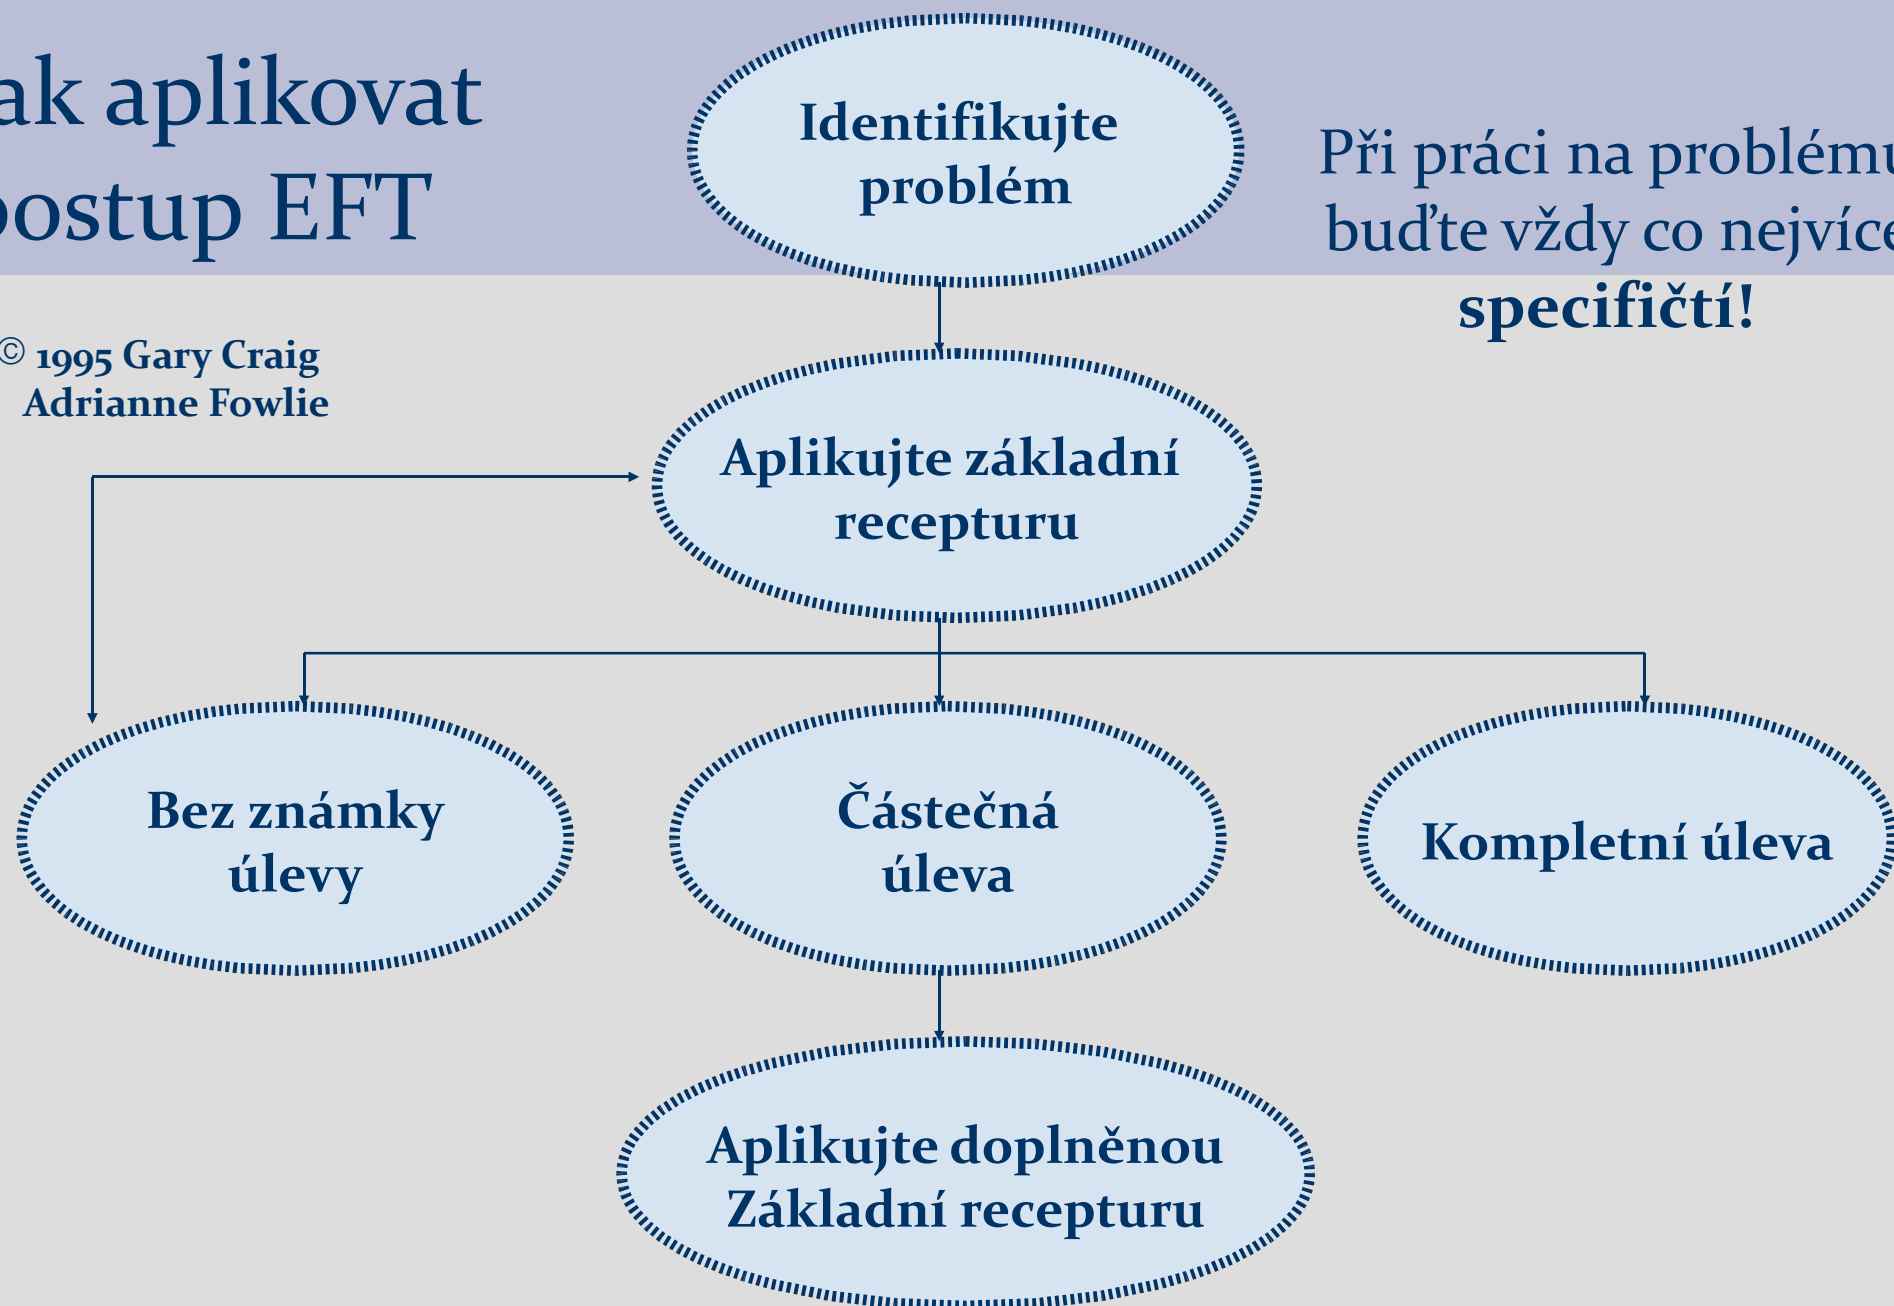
ak aplikovat
ostup EFT

Identifikujte problém

Při práci na problému
buďte vždy co nejvíce
specifičtí!

© 1995 Gary Craig
Adrianne Fowlie

Aplikujte základní recepturu

Bez známky úlevy

Částečná úleva

Kompletní úleva

Aplikujte doplněnou Základní recepturu